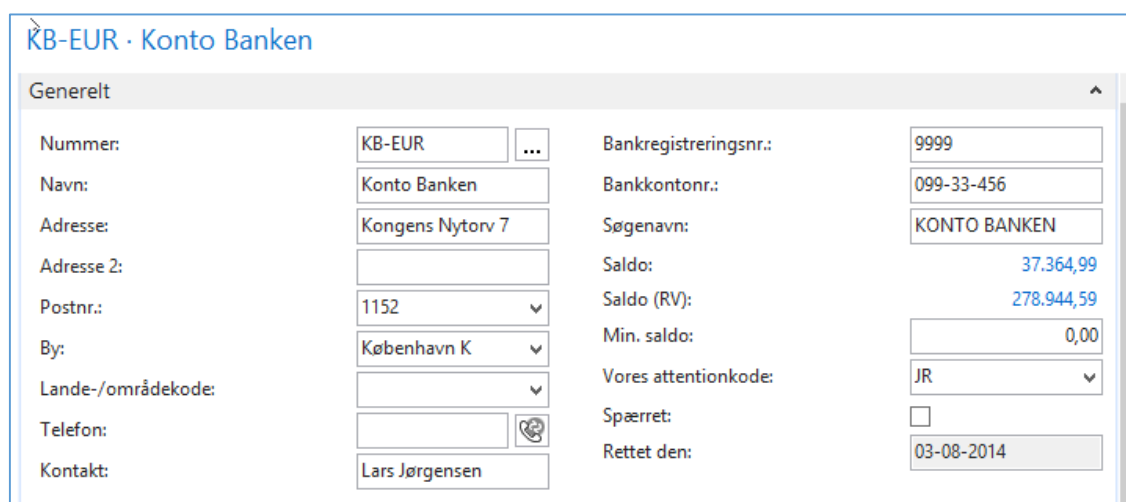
KB-EUR · Konto Banken

Generelt

Nummer: KB-EUR ...

Navn: Konto Banken

Adresse: Kongens Nytorv 7

Adresse 2:

Postnr.: 1152

By: København K

Lande-/områdekode:

Telefon:

Kontakt: Lars Jørgensen

Bankregistreringsnr.: 9999

Bankkontonr.: 099-33-456

Søgenavn: KONTO BANKEN

Saldo: 37.364,99

Saldo (RV): 278.944,59

Min. saldo: 0,00

Vores attentionkode: JR

Spærret:

Rettet den: 03-08-2014